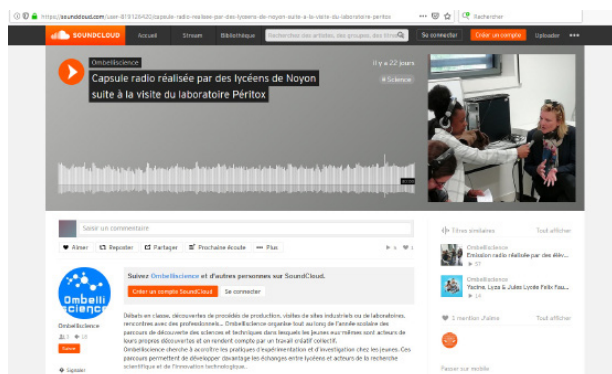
https://soundcloud.com/user-819129420/capsule-radio-realisee-par-des-lyceens-de-noyon-suite-a-la-visite-du-laboratoire-peritox

Rechercher

SOUNDCLOUD Accueil Stream Bibliothèque Recherchez des artistes, des groupes, des titres Se connecter Créer un compte Uploader

Ombelliscience
Capsule radio réalisée par des lycéens de Noyon suite à la visite du laboratoire Péritox

Il y a 22 jours
# Science

Saisir un commentaire

Aimer Reposter Partager Prochaine écoute Plus

Ombelli science

Ombelliscience

Suivre

Suivez Ombelliscience et d'autres personnes sur SoundCloud.

Créer un compte SoundCloud Se connecter

Débats en classe, découvertes de procédés de production, visites de sites industriels ou de laboratoires, rencontres avec des professionnels... Ombelliscience organise tout au long de l'année scolaire des parcours de découverte des sciences et techniques dans lesquels les jeunes sur mesure sont acteurs de leurs propres découvertes et en rendent compte par un travail créatif collectif. Ombelliscience cherche à accroître les pratiques d'expérimentation et d'investigation chez les jeunes. Ces parcours permettent de développer davantage les échanges entre lycéens et acteurs de la recherche scientifique et de l'innovation technologique...

Titres similaires Tout afficher

Ombelliscience
Emission radio réalisée par des élèv...

Ombelliscience
Yacine, Lyza & Julien Lycée Félix Fau...

1 mention J'aime Tout afficher

Passer sur mobile